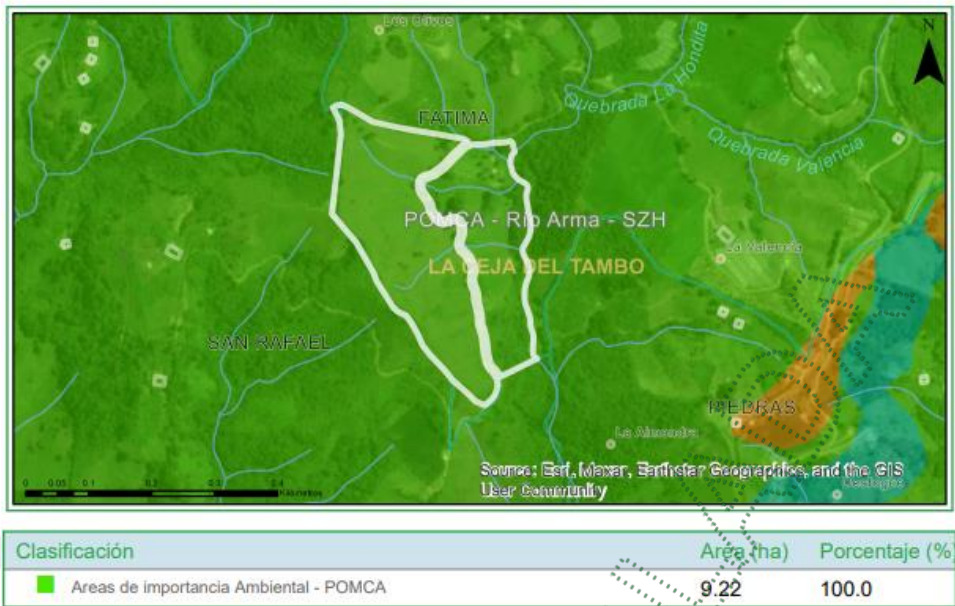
Los Olivos
N
FATIMA
Quebrada La Hondita
Quebrada Valencia
POMCA - Rio Arma - SZH
LA CEJA DEL TAMBO
La Valencia
SAN RAFAEL
PIEDRAS
La Almendra
0 0.05 0.1 0.2 0.3 0.4 Kilometers
Source: Esri, Maxar, Earthstar Geographics, and the GIS User Community
Mesopotamia

| Clasificación | Area (ha) | Porcentaje (%) |
|---|---|---|
| Areas de importancia Ambiental - POMCA | 9.22 | 100.0 |